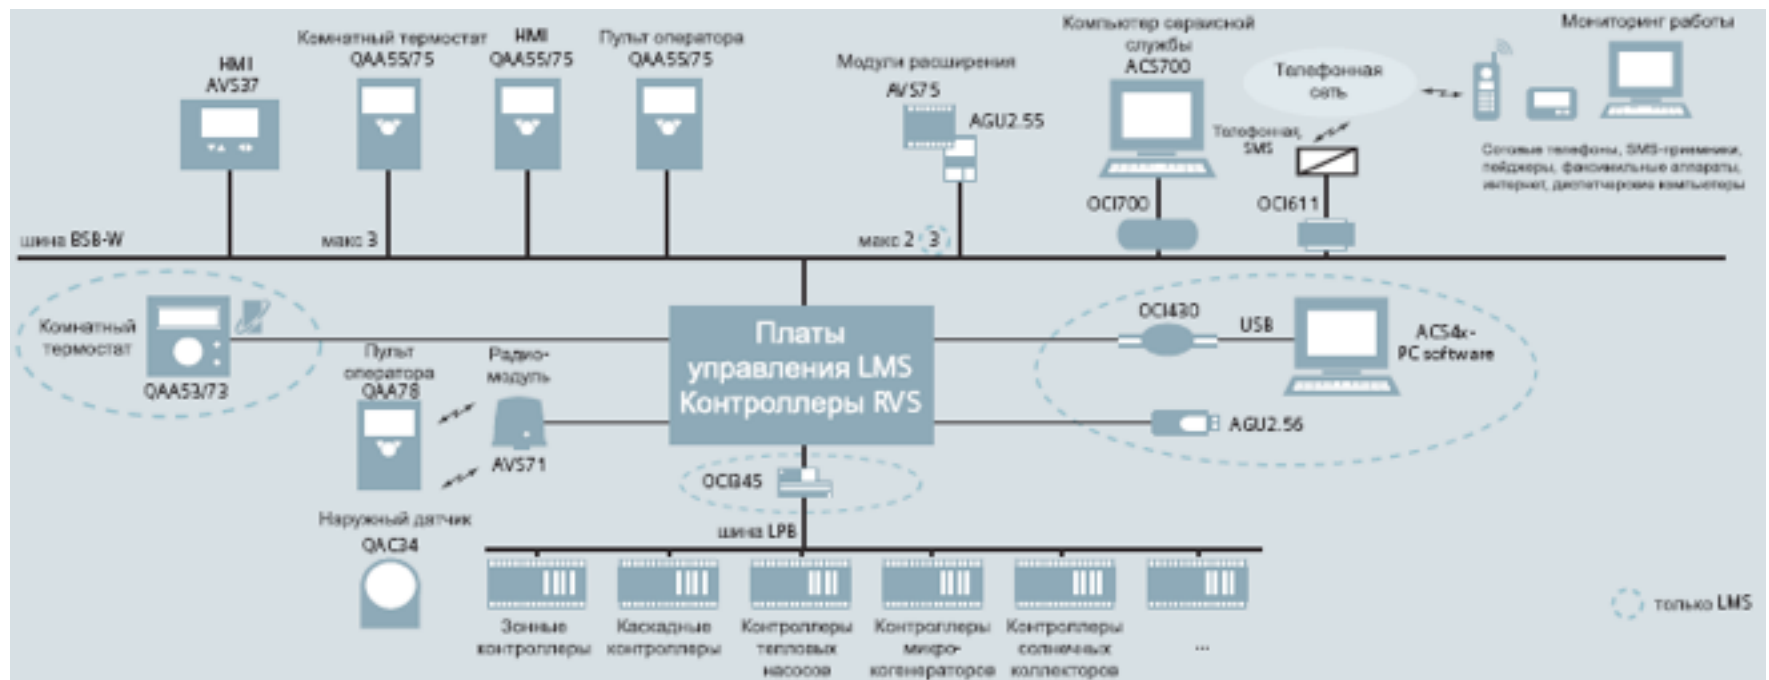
HMI
AVS37

Комнатный термостат
QAA55/75

HMI
QAA55/75

Пульт оператора
QAA55/75

Модули расширения
AVS75

AGU2.55

Компьютер сервисной службы
ACS700

Телефонная сеть

Мониторинг работы

Телефонная, SMS

Сотовые телефоны, SMS-приемники, пейджеры, факсимильные аппараты, интернет, диспетчерские компьютеры

OCI700

OCI611

шина BSB-W

макс 3

макс 2 3

Комнатный термостат
QAA53/73

Пульт оператора
QAA78

Радио-модуль

AVS71

Платы управления LMS
Контроллеры RVS

OCI430

USB

ACS4x-PC software

AGU2.56

OCB45

Наружный датчик
QAC34

шина LPB

Зонные контроллеры

Каскадные контроллеры

Контроллеры тепловых насосов

Контроллеры микро-когенераторов

Контроллеры солнечных коллекторов

...

только LMS